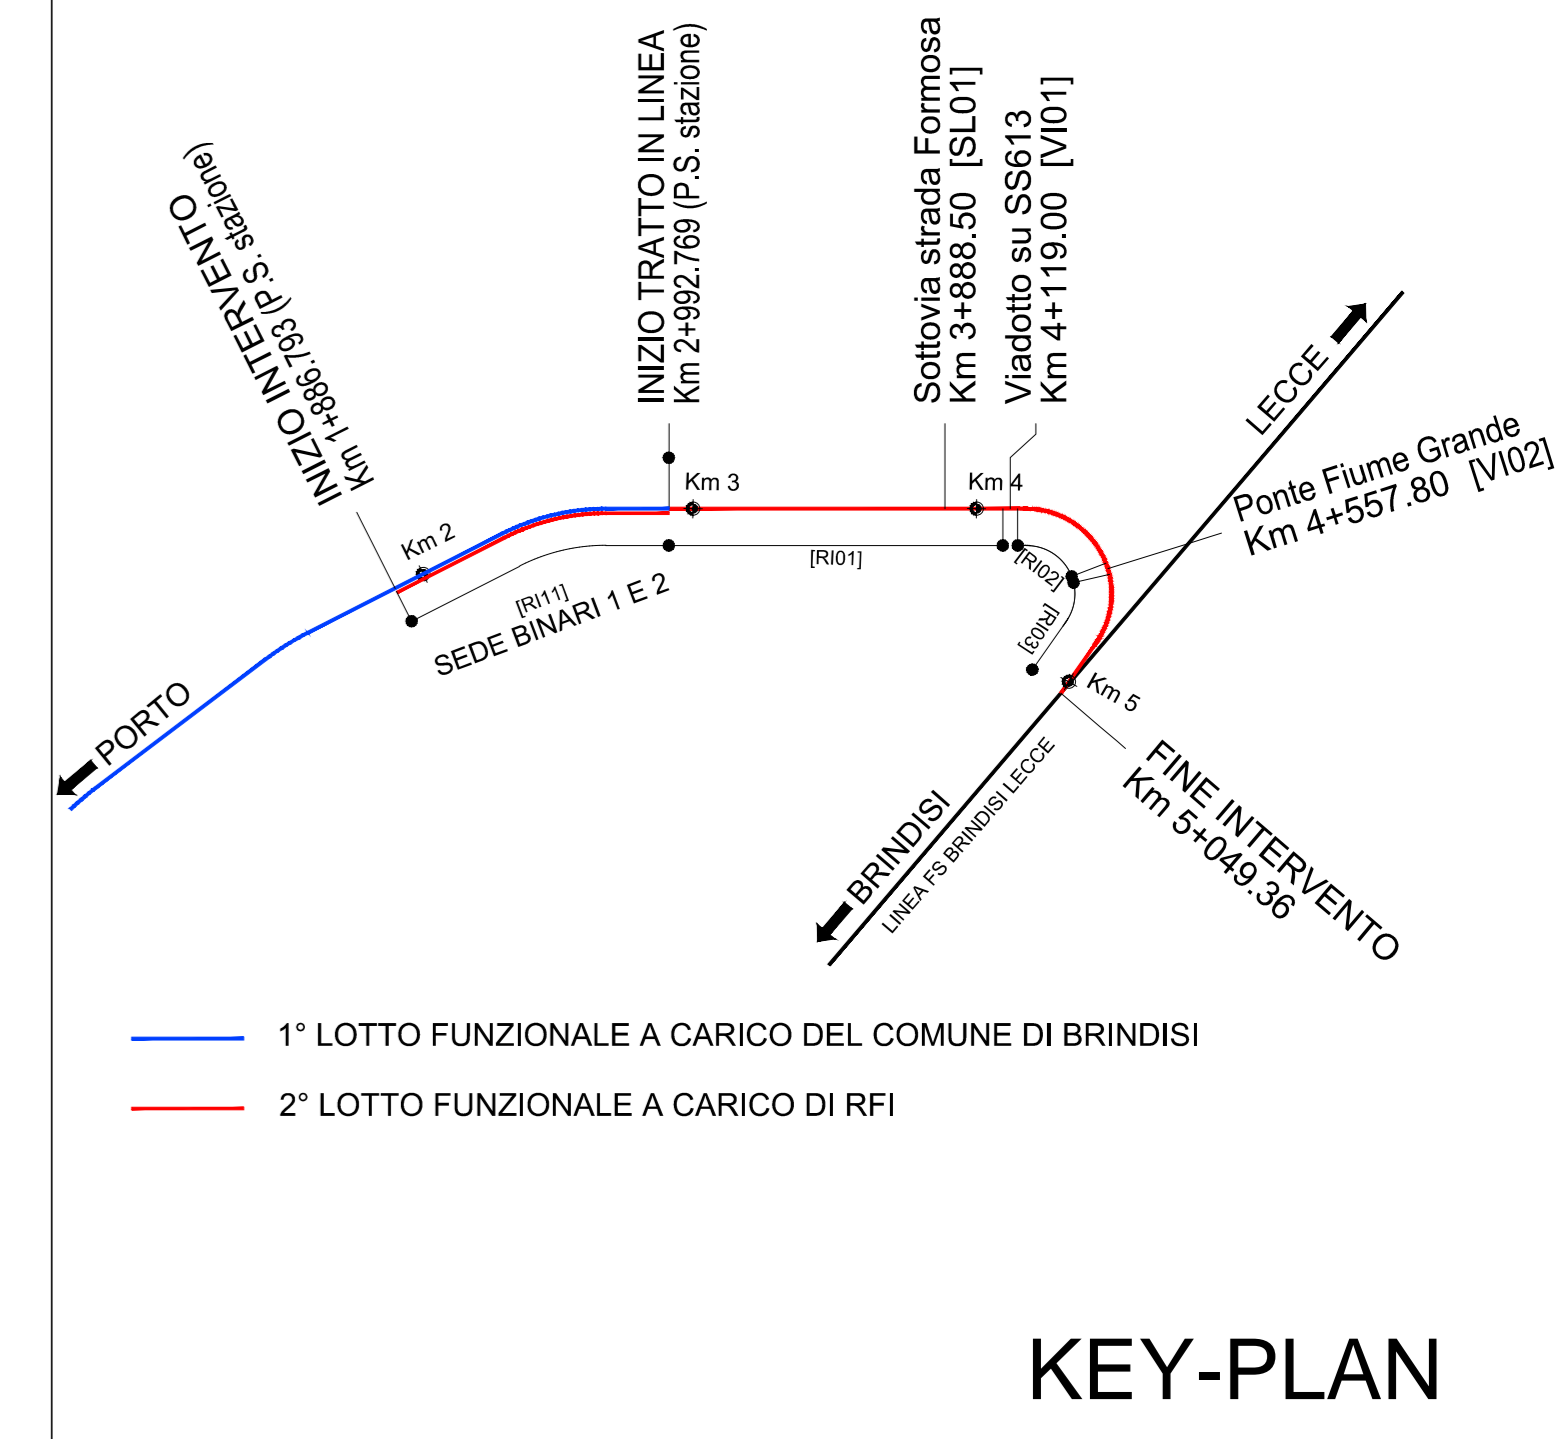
INIZIO INTERVENTO
Km 1+886.793 (P.S. stazione)

INIZIO TRATTO IN LINEA
Km 2+992.769 (P.S. stazione)

Sottovia strada Formosa
Km 3+888.50 [SL01]

Viadotto su SS613
Km 4+119.00 [VI01]

LECCE

Ponte Fiume Grande
Km 4+557.80 [VI02]

Km 2

Km 3

Km 4

[RI01]

[RI02]

[RI03]

[RI11]
SEDE BINARI 1 E 2

PORTO

Km 5

FINE INTERVENTO
Km 5+049.36

BRINDISI

LINEA FS BRINDISI LECCE

1° LOTTO FUNZIONALE A CARICO DEL COMUNE DI BRINDISI

2° LOTTO FUNZIONALE A CARICO DI RFI

KEY-PLAN